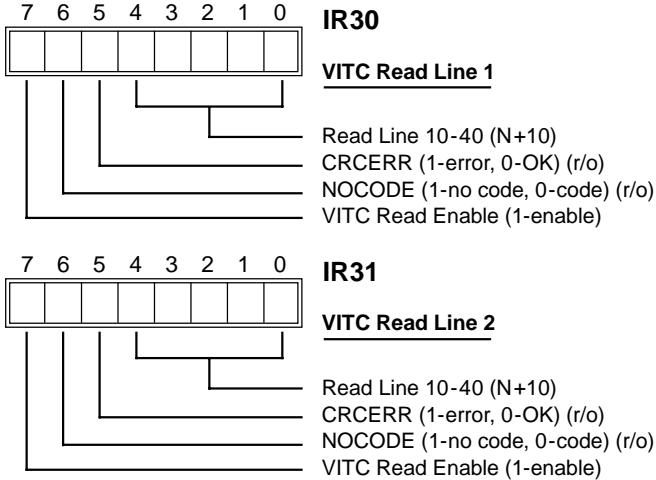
7 6 5 4 3 2 1 0

**IR30**

**VITC Read Line 1**

Read Line 10-40 (N+10)
CRCERR (1-error, 0-OK) (r/o)
NOCODE (1-no code, 0-code) (r/o)
VITC Read Enable (1-enable)

7 6 5 4 3 2 1 0

**IR31**

**VITC Read Line 2**

Read Line 10-40 (N+10)
CRCERR (1-error, 0-OK) (r/o)
NOCODE (1-no code, 0-code) (r/o)
VITC Read Enable (1-enable)